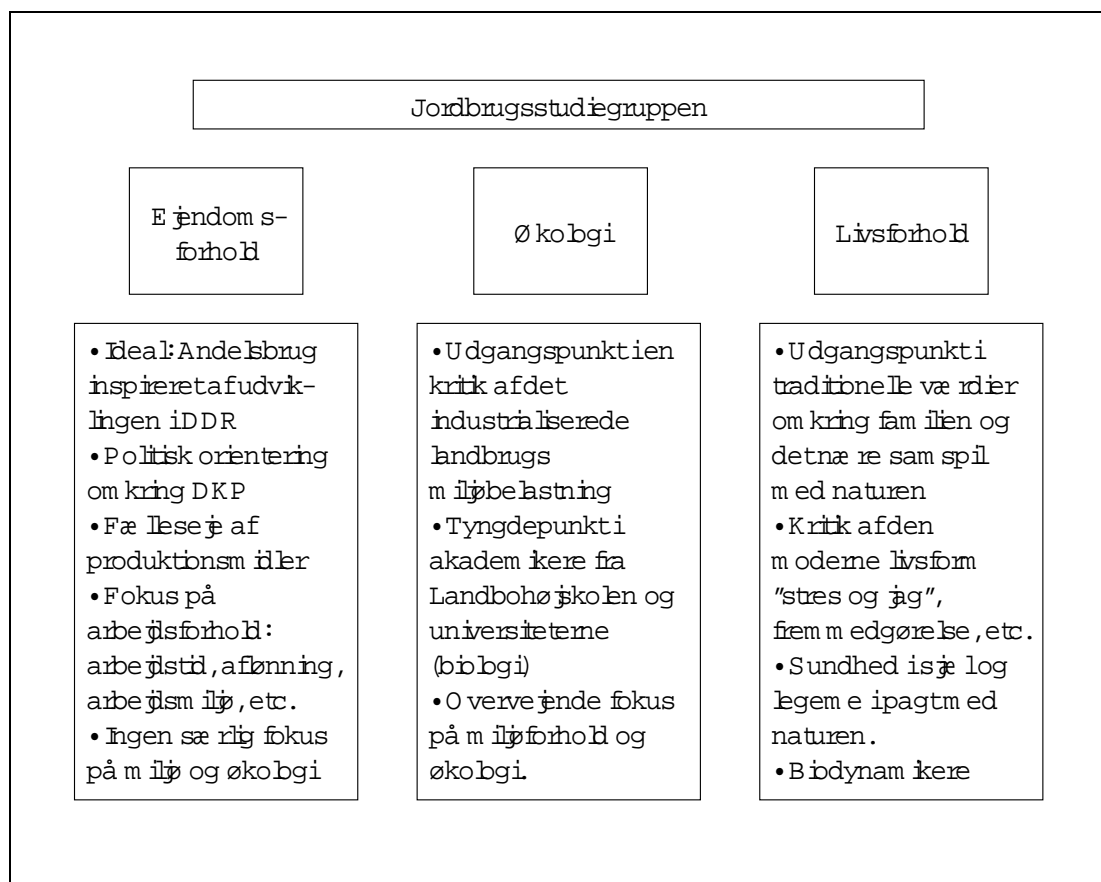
Jordbrugsstudiegruppen

Ejendoms-forhold

Økologi

Livsforhold

• Ideal: Andelsbrug inspireret af udviklingen i DDR
• Politisk orientering omkring DKP
• Fælleseje af produktionsmidler
• Fokus på arbejdsforhold: arbejdstid, aflønning, arbejdsmiljø, etc.
• Ingen særlig fokus på miljø og økologi

• Udgangspunkt i en kritik af det industrialiserede landbrugs miljøbelastning
• Tyngdepunkt i akademikere fra Landbohøjskolen og universiteterne (biologi)
• Overvejende fokus på miljøforhold og økologi.

• Udgangspunkt i traditionelle værdier omkring familien og det nære samspil med naturen
• Kritik af den moderne livsform "stres og jag", fremmedgørelse, etc.
• Sundhed i sjæl og legeme i pagt med naturen.
• Biodynamikere